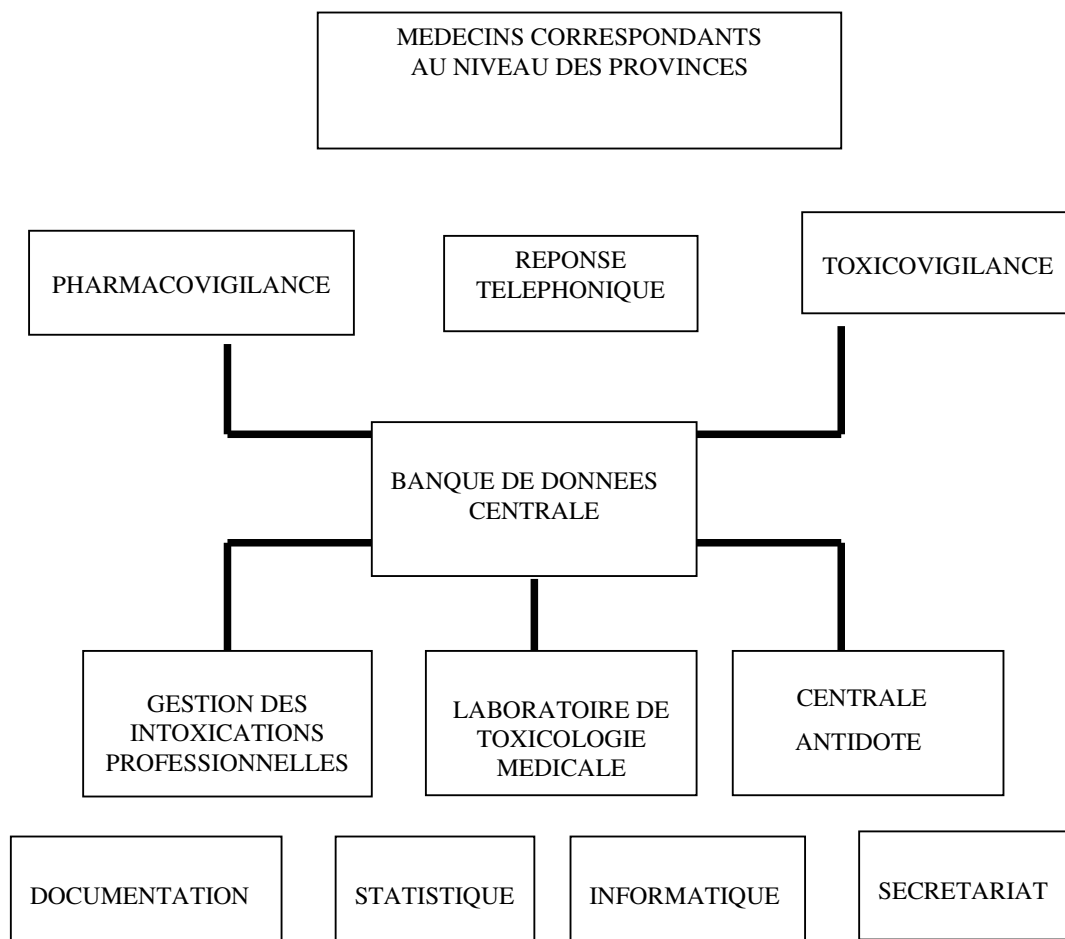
MEDECINS CORRESPONDANTS AU NIVEAU DES PROVINCES

PHARMACOVIGILANCE

REPONSE TELEPHONIQUE

TOXICOVIGILANCE

BANQUE DE DONNEES CENTRALE

GESTION DES INTOXICATIONS PROFESSIONNELLES

LABORATOIRE DE TOXICOLOGIE MEDICALE

CENTRALE ANTIDOTE

DOCUMENTATION

STATISTIQUE

INFORMATIQUE

SECRETARIAT